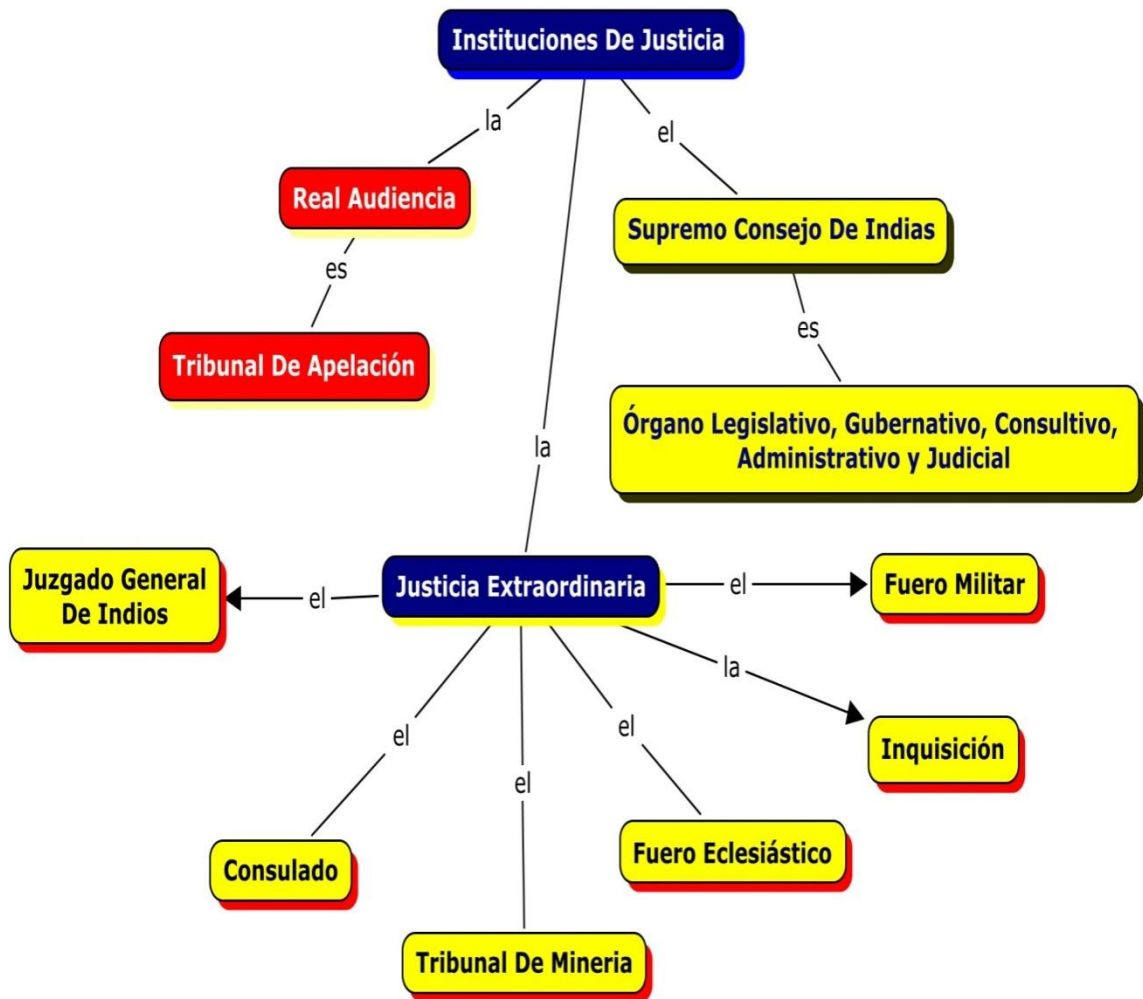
Instituciones De Justicia

la

Real Audiencia

es

Tribunal De Apelación

el

Supremo Consejo De Indias

es

Órgano Legislativo, Gubernativo, Consultivo, Administrativo y Judicial

la

Justicia Extraordinaria

el

Juzgado General De Indios

el

Fuero Militar

la

Inquisición

el

Consulado

el

Tribunal De Mineria

el

Fuero Eclesiástico